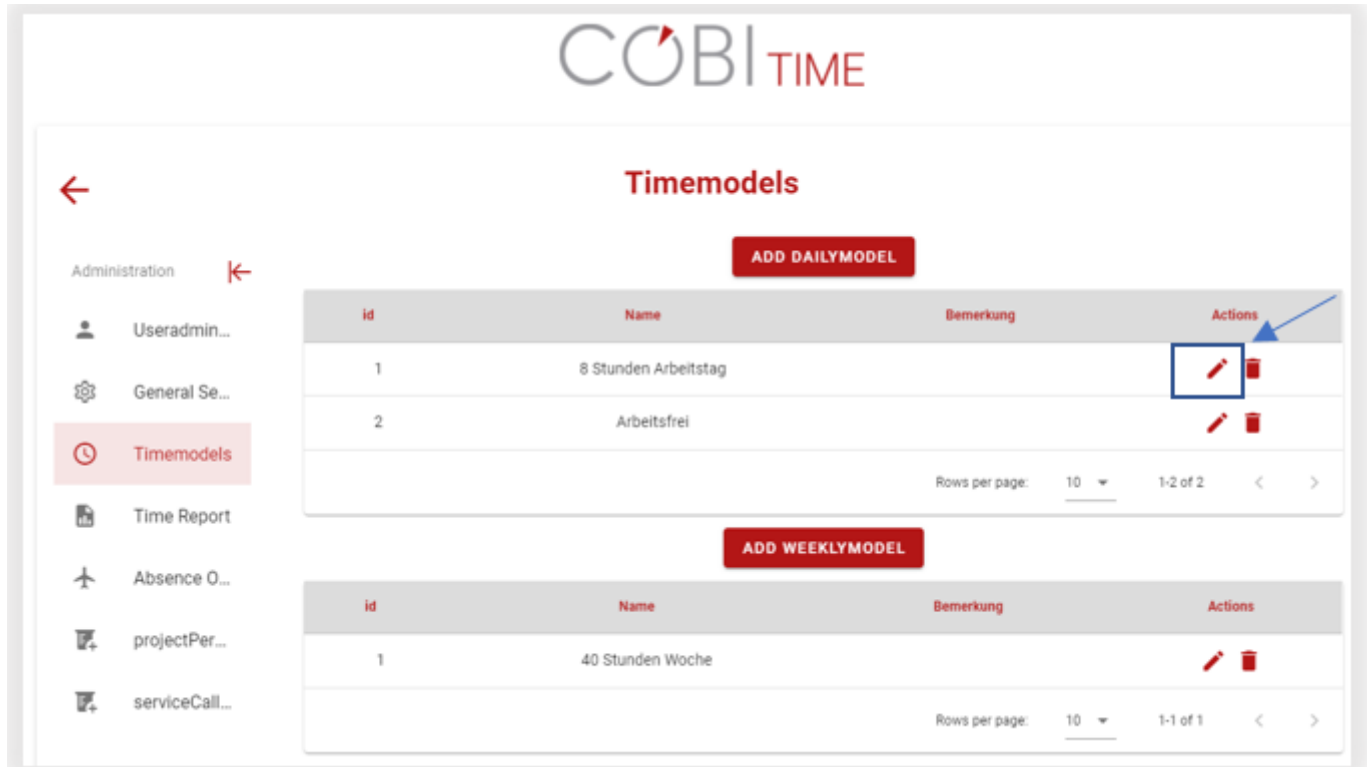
COBI TIME

Timemodels

Administration

Useradmin...

General Se...

Timemodels

Time Report

Absence O...

projectPer...

serviceCall...

ADD DAILYMODEL

| id | Name | Bemerkung | Actions |
|---|---|---|---|
| 1 | 8 Stunden Arbeitstag | | |
| 2 | Arbeitsfrei | | |

Rows per page: 10 1-2 of 2

ADD WEEKLYMODEL

| id | Name | Bemerkung | Actions |
|---|---|---|---|
| 1 | 40 Stunden Woche | | |

Rows per page: 10 1-1 of 1